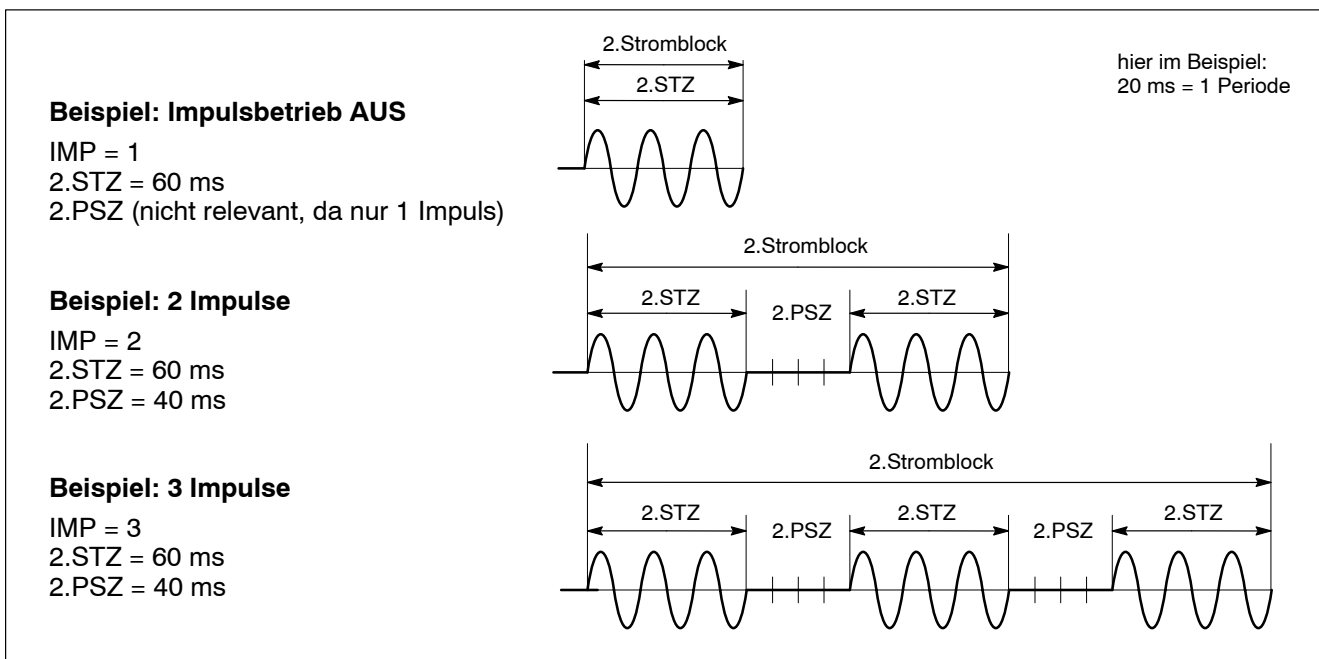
2.Stromblock

2.STZ

hier im Beispiel:
20 ms = 1 Periode

**Beispiel: Impulsbetrieb AUS**

IMP = 1
2.STZ = 60 ms
2.PSZ (nicht relevant, da nur 1 Impuls)

2.Stromblock

2.STZ

2.PSZ

2.STZ

**Beispiel: 2 Impulse**

IMP = 2
2.STZ = 60 ms
2.PSZ = 40 ms

2.Stromblock

2.STZ

2.PSZ

2.STZ

2.PSZ

2.STZ

**Beispiel: 3 Impulse**

IMP = 3
2.STZ = 60 ms
2.PSZ = 40 ms